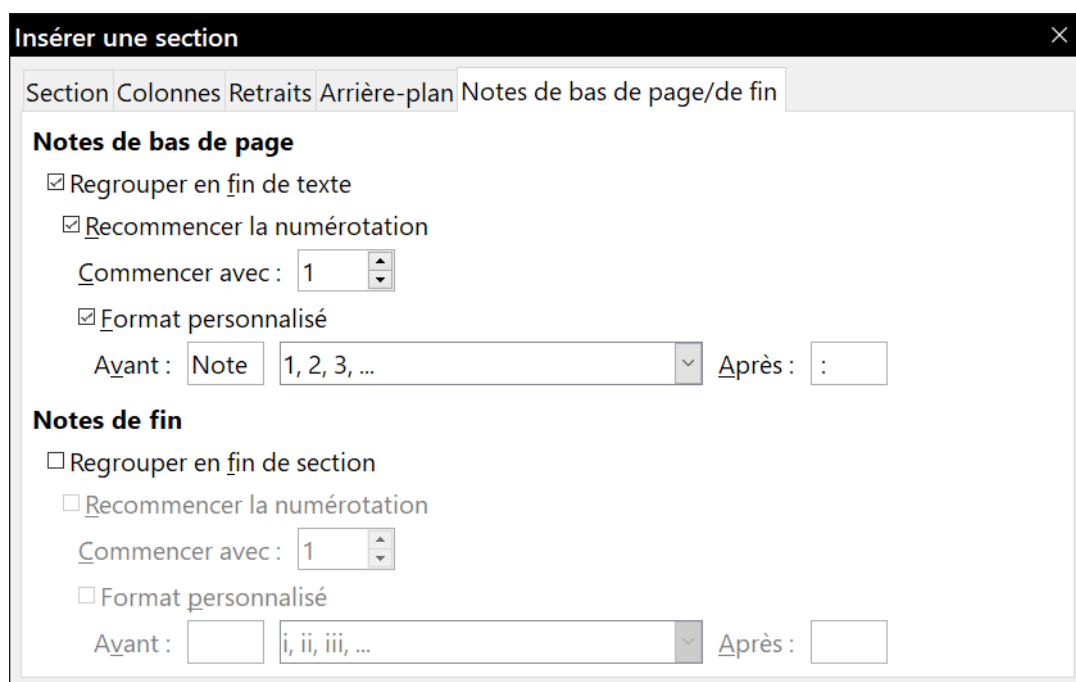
Insérer une section

Section Colonnes Retraits Arrière-plan Notes de bas de page/de fin

Notes de bas de page

☑ Regrouper en fin de texte

☑ Recommencer la numérotation

Commencer avec : 1

☑ Format personnalisé

Avant : Note 1, 2, 3, ... Après : :

Notes de fin

☐ Regrouper en fin de section

☐ Recommencer la numérotation

Commencer avec : 1

☐ Format personnalisé

Avant : i, ii, iii, ... Après :